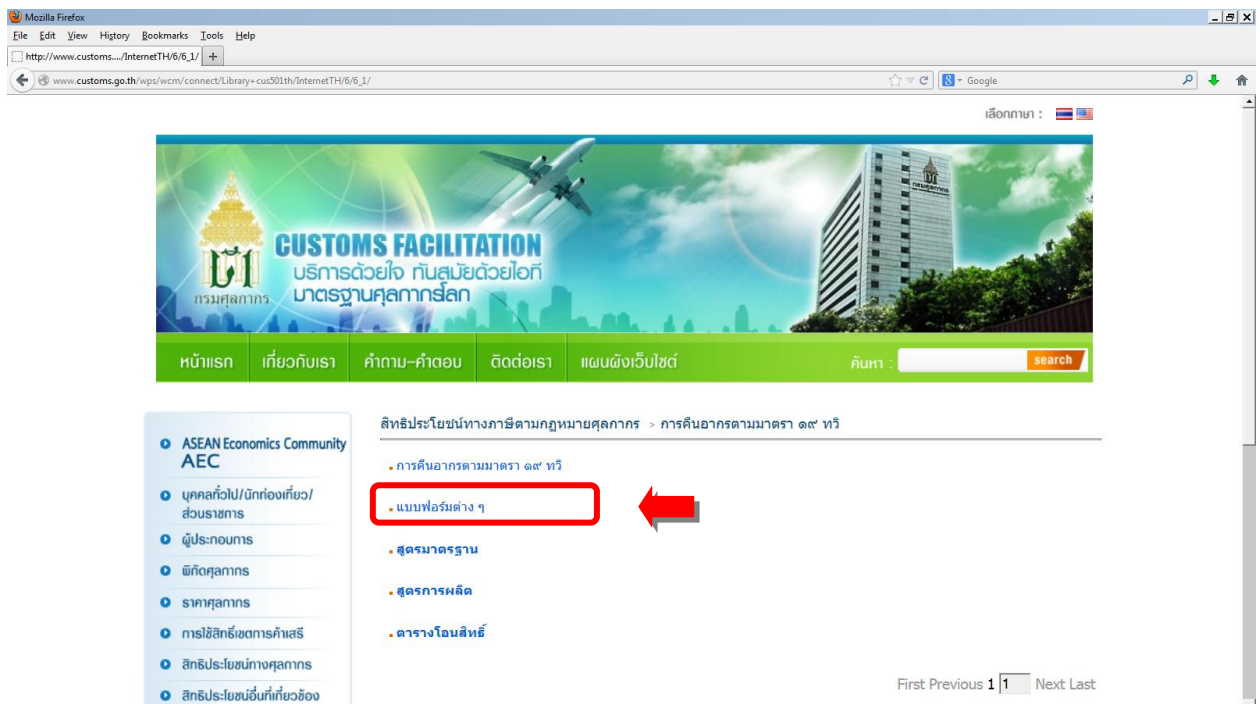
Mozilla Firefox

File Edit View History Bookmarks Tools Help

http://www.customs..../InternetTH/6/6_1/ +

www.customs.go.th/wps/wcm/connect/Library+cus501th/InternetTH/6/6_1/

Google

เลือกภาษา :

กรมศุลกากร

CUSTOMS FACILITATION

บริการด้วยใจ ทันสมัยด้วยไอที มาตรฐานศุลกากรโลก

หน้าแรก เกี่ยวกับเรา คำถาม-คำตอบ ติดต่อเรา แผนผังเว็บไซต์ ค้นหา : search

ASEAN Economics Community AEC

บุคคลทั่วไป/นักท่องเที่ยว/ส่วนราชการ

ผู้ประกอบการ

พิกัดศุลกากร

ราคาศุลกากร

การใช้สิทธิ์เขตการค้าเสรี

สิทธิประโยชน์ทางศุลกากร

สิทธิประโยชน์อื่นที่เกี่ยวข้อง

สิทธิประโยชน์ทางภาษีตามกฎหมายศุลกากร > การคืนอากรตามมาตรา ๑๙ ทวิ

การคืนอากรตามมาตรา ๑๙ ทวิ

แบบฟอร์มต่าง ๆ

สูตรมาตรฐาน

สูตรการผลิต

ตารางโอนสิทธิ์

First Previous 1 1 Next Last